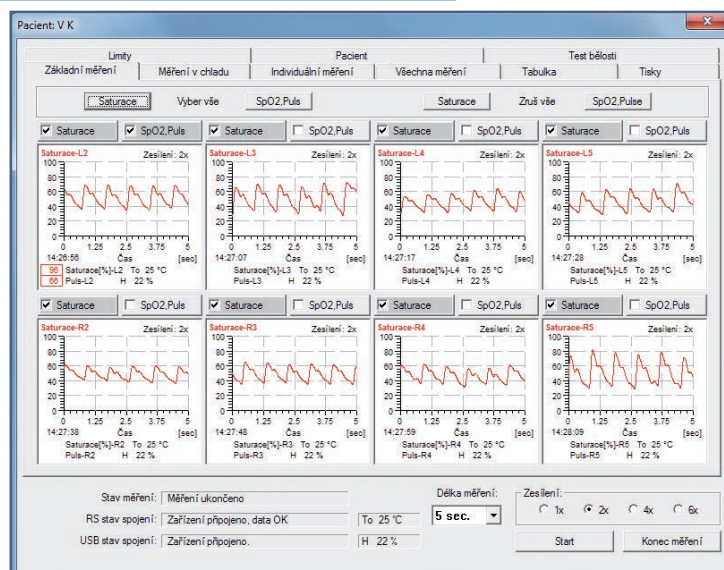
Pacient: V K

Limity | Pacient | Test bělosti
Základní měření | Měření v chladu | Individuální měření | Všechna měření | Tabulka | Tisky

Saturace Vyber vše SpO2,Puls Saturace Zruš vše SpO2,Pulse

Saturace SpO2,Puls Saturace SpO2,Puls Saturace SpO2,Puls Saturace SpO2,Puls

Saturace-L2 Zesílení : 2x
100 80 60 40 20 0
0 1.25 2.5 3.75 5
14:26:56 Čas [sec]
96 Saturace[%]-L2 To 25 °C
66 Puls-L2 H 22 %

Saturace-L3 Zesílení : 2x
100 80 60 40 20 0
0 1.25 2.5 3.75 5
14:27:07 Čas [sec]
Saturace[%]-L3 To 25 °C
Puls-L3 H 22 %

Saturace-L4 Zesílení : 2x
100 80 60 40 20 0
0 1.25 2.5 3.75 5
14:27:17 Čas [sec]
Saturace[%]-L4 To 25 °C
Puls-L4 H 22 %

Saturace-L5 Zesílení : 2x
100 80 60 40 20 0
0 1.25 2.5 3.75 5
14:27:28 Čas [sec]
Saturace[%]-L5 To 25 °C
Puls-L5 H 22 %

Saturace SpO2,Puls Saturace SpO2,Puls Saturace SpO2,Puls Saturace SpO2,Puls

Saturace-R2 Zesílení : 2x
100 80 60 40 20 0
0 1.25 2.5 3.75 5
14:27:38 Čas [sec]
Saturace[%]-R2 To 25 °C
Puls-R2 H 22 %

Saturace-R3 Zesílení : 2x
100 80 60 40 20 0
0 1.25 2.5 3.75 5
14:27:48 Čas [sec]
Saturace[%]-R3 To 25 °C
Puls-R3 H 22 %

Saturace-R4 Zesílení : 2x
100 80 60 40 20 0
0 1.25 2.5 3.75 5
14:27:59 Čas [sec]
Saturace[%]-R4 To 25 °C
Puls-R4 H 22 %

Saturace-R5 Zesílení : 2x
100 80 60 40 20 0
0 1.25 2.5 3.75 5
14:28:09 Čas [sec]
Saturace[%]-R5 To 25 °C
Puls-R5 H 22 %

Stav měření : Měření ukončeno
RS stav spojení : Zařízení připojeno, data OK To 25 °C
USB stav spojení : Zařízení připojeno. H 22 %

Délka měření: 5 sec.
Zesílení: 1x 2x 4x 6x
Start Konec měření